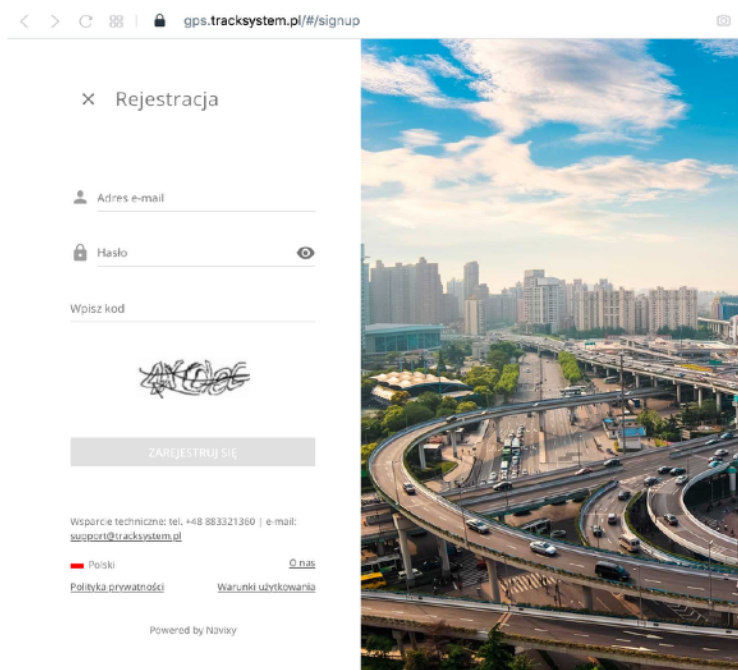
gps.tracksystem.pl/#/signup

× Rejestracja

Adres e-mail

Hasło

Wpisz kod

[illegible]

ZAREJESTRUJ SIĘ

Wsparcie techniczne: tel. +48 883321360 | e-mail: support@tracksystem.pl

Polski

O nas

Polityka prywatności

Warunki użytkowania

Powered by Navixy